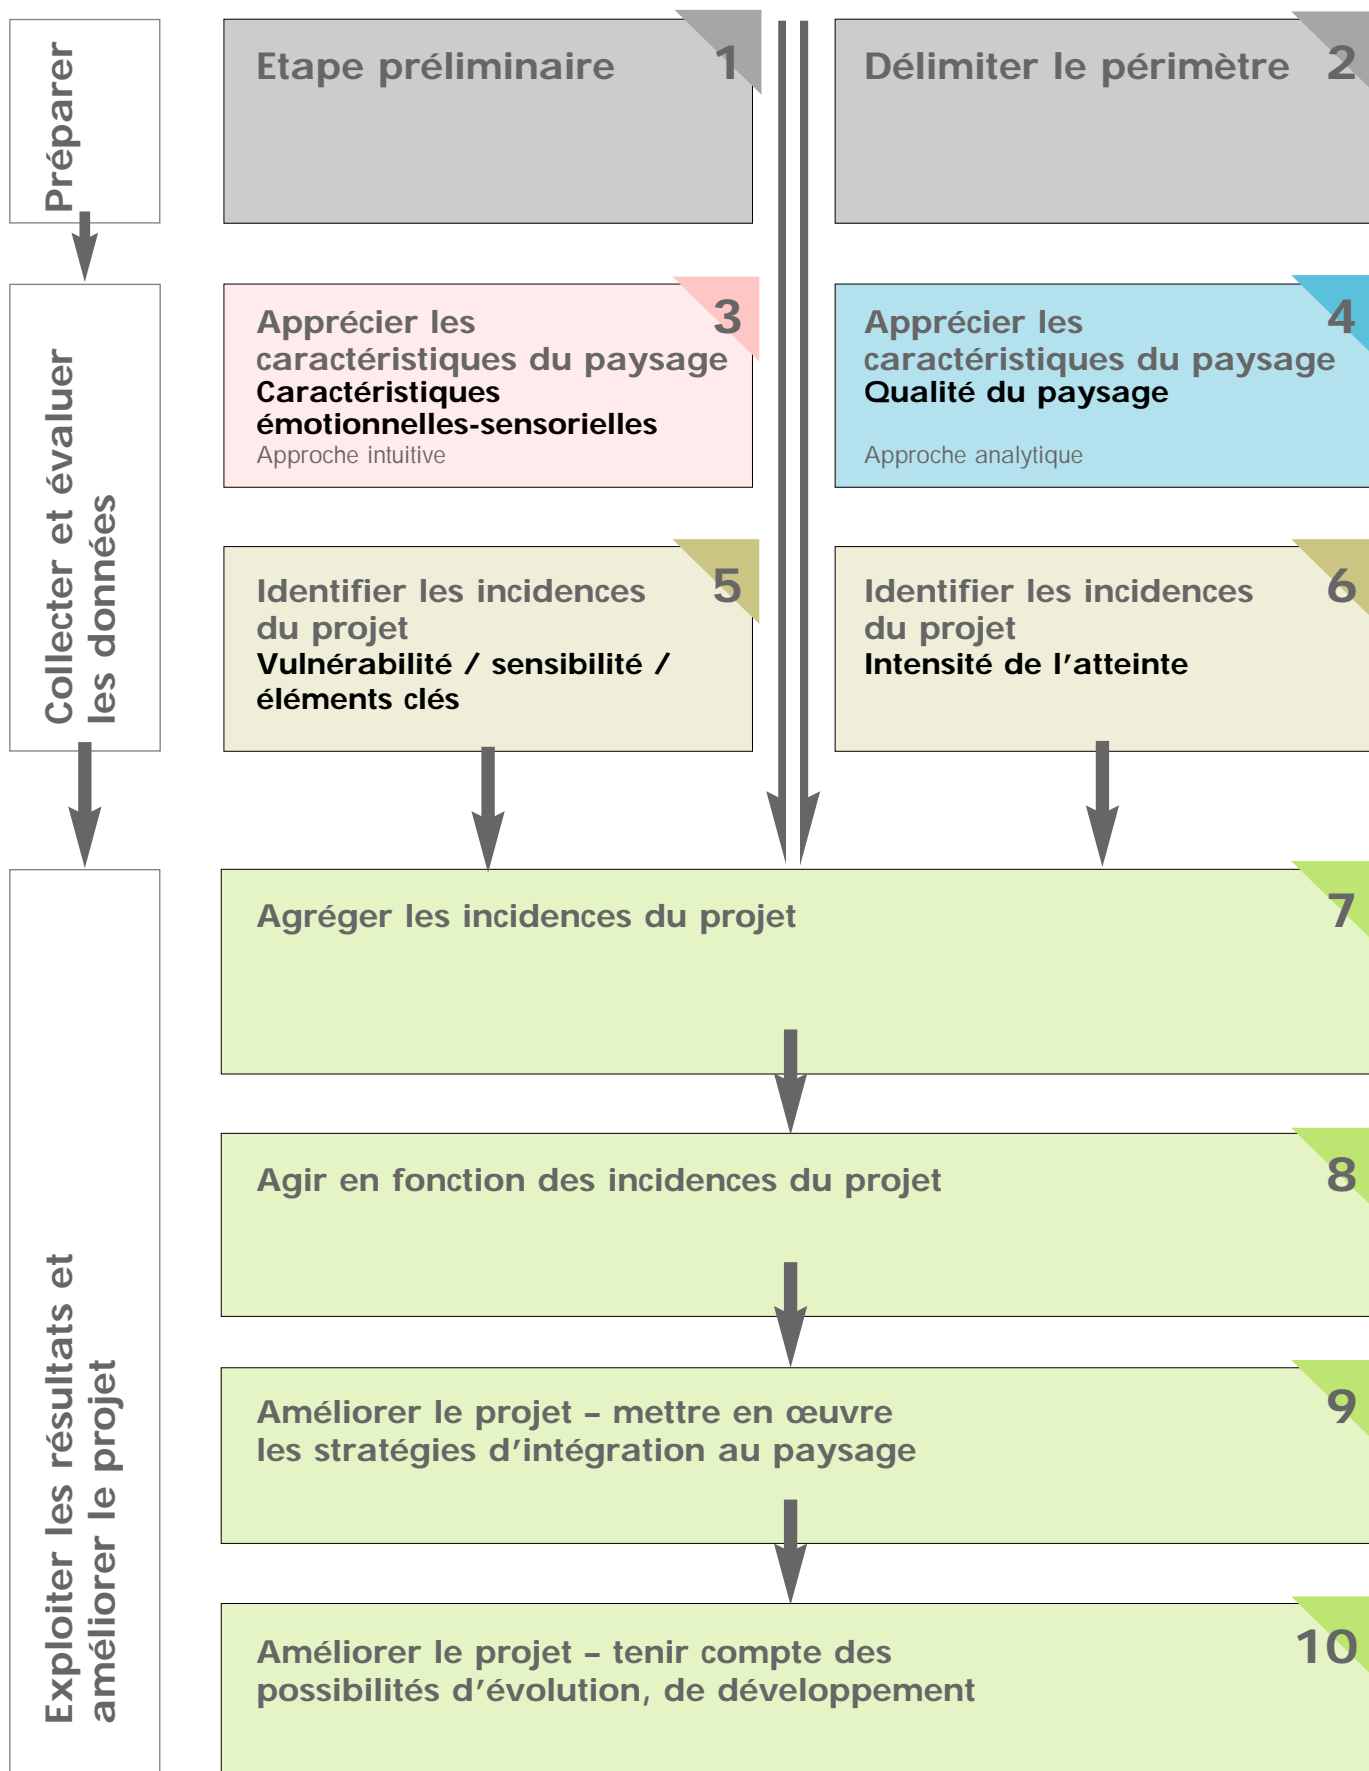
Préparer

Etape préliminaire 1

Délimiter le périmètre 2

Collecter et évaluer les données

Apprécier les caractéristiques du paysage
Caractéristiques émotionnelles-sensorielles
Approche intuitive 3

Apprécier les caractéristiques du paysage
Qualité du paysage
Approche analytique 4

Identifier les incidences du projet
Vulnérabilité / sensibilité / éléments clés 5

Identifier les incidences du projet
Intensité de l'atteinte 6

Exploiter les résultats et améliorer le projet

Agréger les incidences du projet 7

Agir en fonction des incidences du projet 8

Améliorer le projet – mettre en œuvre les stratégies d'intégration au paysage 9

Améliorer le projet – tenir compte des possibilités d'évolution, de développement 10